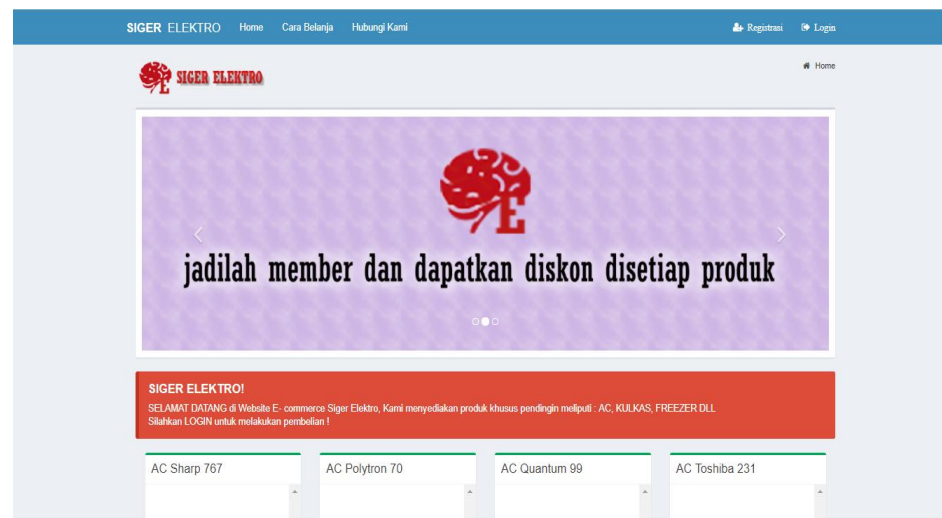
SIGER ELEKTRO Home Cara Belanja Hubungi Kami

Registrasi Login

SIGER ELEKTRO

Home

E

jadilah member dan dapatkan diskon disetiap produk

SIGER ELEKTRO!

SELAMAT DATANG di Website E- commerce Siger Elektro, Kami menyediakan produk khusus pendingin meliputi : AC, KULKAS, FREEZER DLL
Silahkan LOGIN untuk melakukan pembelian !

AC Sharp 767

AC Polytron 70

AC Quantum 99

AC Toshiba 231